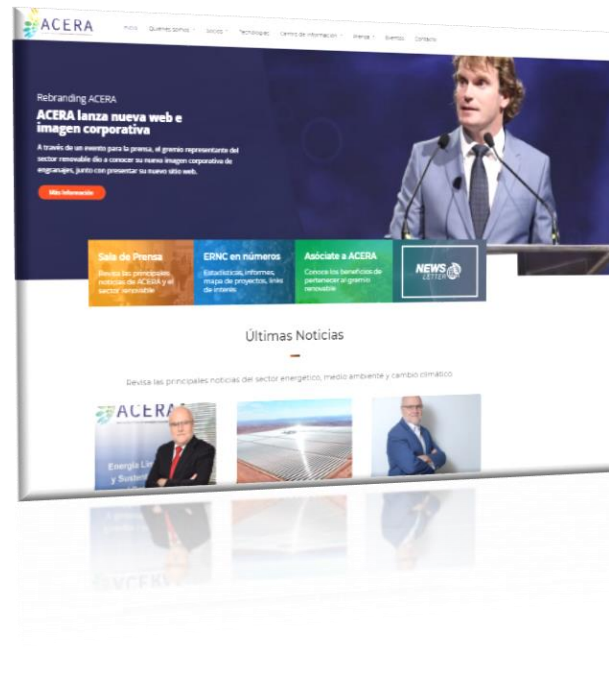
ACERA

Inicio Quienes somos Socios Tecnologías Centro de información Prensa Eventos Contacto

Rebranding ACERA

ACERA lanza nueva web e imagen corporativa

A través de un evento para la prensa, el gremio representante del sector renovable dio a conocer su nueva imagen corporativa de engranajes, junto con presentar su nuevo sitio web.

Más información

Sala de Prensa
Revisa las principales noticias de ACERA y el sector renovable

ERNC en números
Estadísticas, informes, mapa de proyectos, links de interés

Asóciate a ACERA
Conoce los beneficios de pertenecer al gremio renovable

NEWS LETTER

Últimas Noticias

Revisa las principales noticias del sector energético, medio ambiente y cambio climático

ACERA

Energía Lim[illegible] y Sustent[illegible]